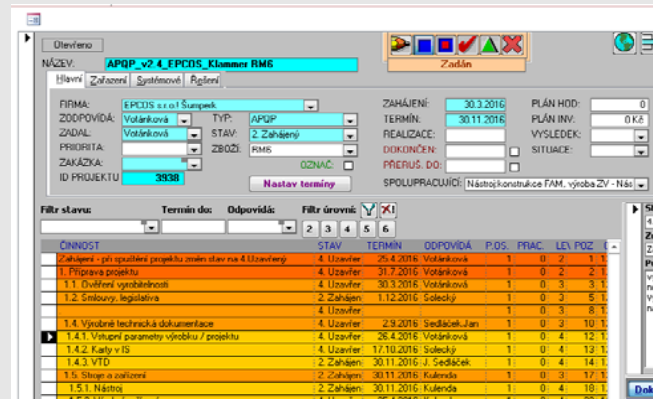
Otevřeno

NÁZEV: APQP_v2 4_EPCOS_Klammer RM6

Zadán

Hlavní | Zařazení | Systémové | Řešení

FIRMA: EPCOS s.r.o.! Šumperk
ZODPOVÍDÁ: Votánková
ZADAL: Votánková
PRIORITA:
ZAKÁZKA:
ID PROJEKTU 3938

TYP: APQP
STAV: 2. Zahájený
ZBOŽÍ: RM6
OZNAČ:

Nastav termíny

ZAHÁJENÍ: 30.3.2016
TERMÍN: 30.11.2016
REALIZACE:
DOKONČEN:
PŘERUŠ. DO:

PLÁN HOD: 0
PLÁN INV: 0 Kč
VÝSLEDEK:
SITUACE:

SPOLUPRACUJÍCÍ: Nástroj:konstrukce FAM, výroba ZV - Nás

Filtr stavu: Termín do: Odpovídá: Filtr úrovní:

2 3 4 5 6

| ČINNOST | STAV | TERMÍN | ODPOVÍDÁ | P.OS. | PRAC. | LE\ | POZ | E |
|---|---|---|---|---|---|---|---|---|
| Zahájení - po spuštění projektu změn stav na 4.Uzavřený | 4. Uzavře | 25.4.2016 | Votánková | 1 | 0 | 2 | 1 | |
| 1. Příprava projektu | 4. Uzavře | 31.7.2016 | Votánková | 1 | 0 | 2 | 2 | |
| 1.1. Ověření vyrobitelnosti | 4. Uzavře | 30.3.2016 | Votánková | 1 | 0 | 3 | 3 | |
| 1.2. Smlouvy, legislativa | 2. Zahájen | 1.12.2016 | Solecký | 1 | 0 | 3 | 5 | |
| | 4. Uzavře | | | 1 | 0 | 3 | 8 | |
| 1.4. Výrobně technická dokumentace | 4. Uzavře | 29.8.2016 | Sedláček Jan | 1 | 0 | 3 | 10 | |
| 1.4.1. Vstupní parametry výrobku / projektu | 4. Uzavře | 26.4.2016 | Votánková | 1 | 0 | 4 | 12 | |
| 1.4.2. Karty v IS | 4. Uzavře | 17.10.2016 | Solecký | 1 | 0 | 4 | 13 | |
| 1.4.3. VTD | 2. Zahájen | 30.11.2016 | J. Sedláček | 1 | 0 | 4 | 14 | |
| 1.5. Stroje a zařízení | 2. Zahájen | 30.11.2016 | Kulenda | 1 | 0 | 3 | 17 | |
| 1.5.1. Nástroj | 2. Zahájen | 30.11.2016 | Kulenda | 1 | 0 | 4 | 18 | |

Dok